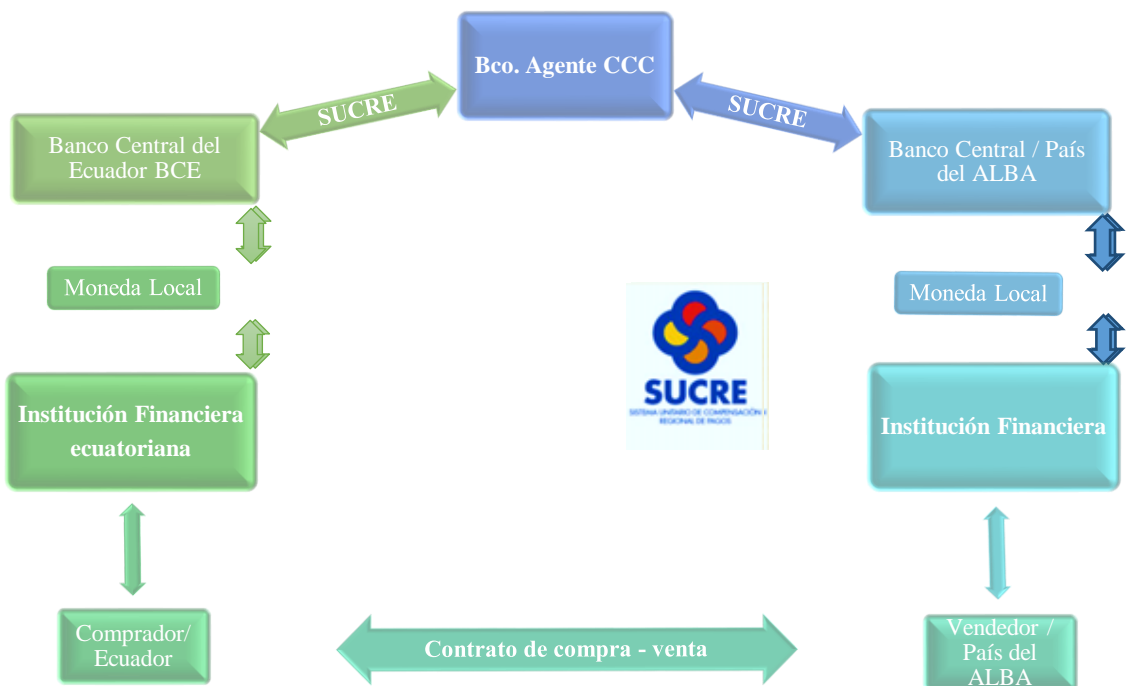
Bco. Agente CCC

SUCRE

SUCRE

Banco Central del Ecuador BCE

Banco Central / País del ALBA

Moneda Local

Moneda Local

SUCRE
SISTEMA UNITARIO DE COMPENSACIÓN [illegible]
REGIONAL DE PAGOS

Institución Financiera ecuatoriana

Institución Financiera

Comprador/ Ecuador

Contrato de compra - venta

Vendedor / País del ALBA